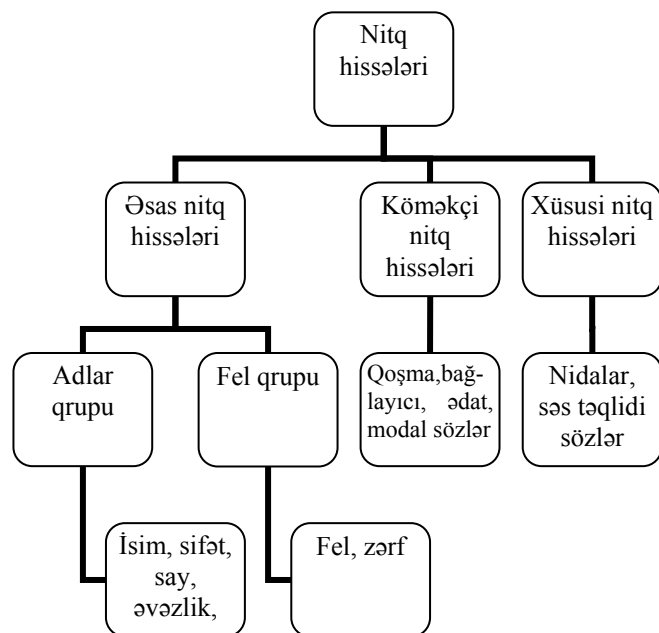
Nitq hissələri

Əsas nitq hissələri

Köməkçi nitq hissələri

Xüsusi nitq hissələri

Adlar qrupu

Fel qrupu

Qoşma,bağlayıcı, ədat, modal sözlər

Nidalar, səs təqlidi sözlər

İsim, sifət, say, əvəzlik,

Fel, zərf